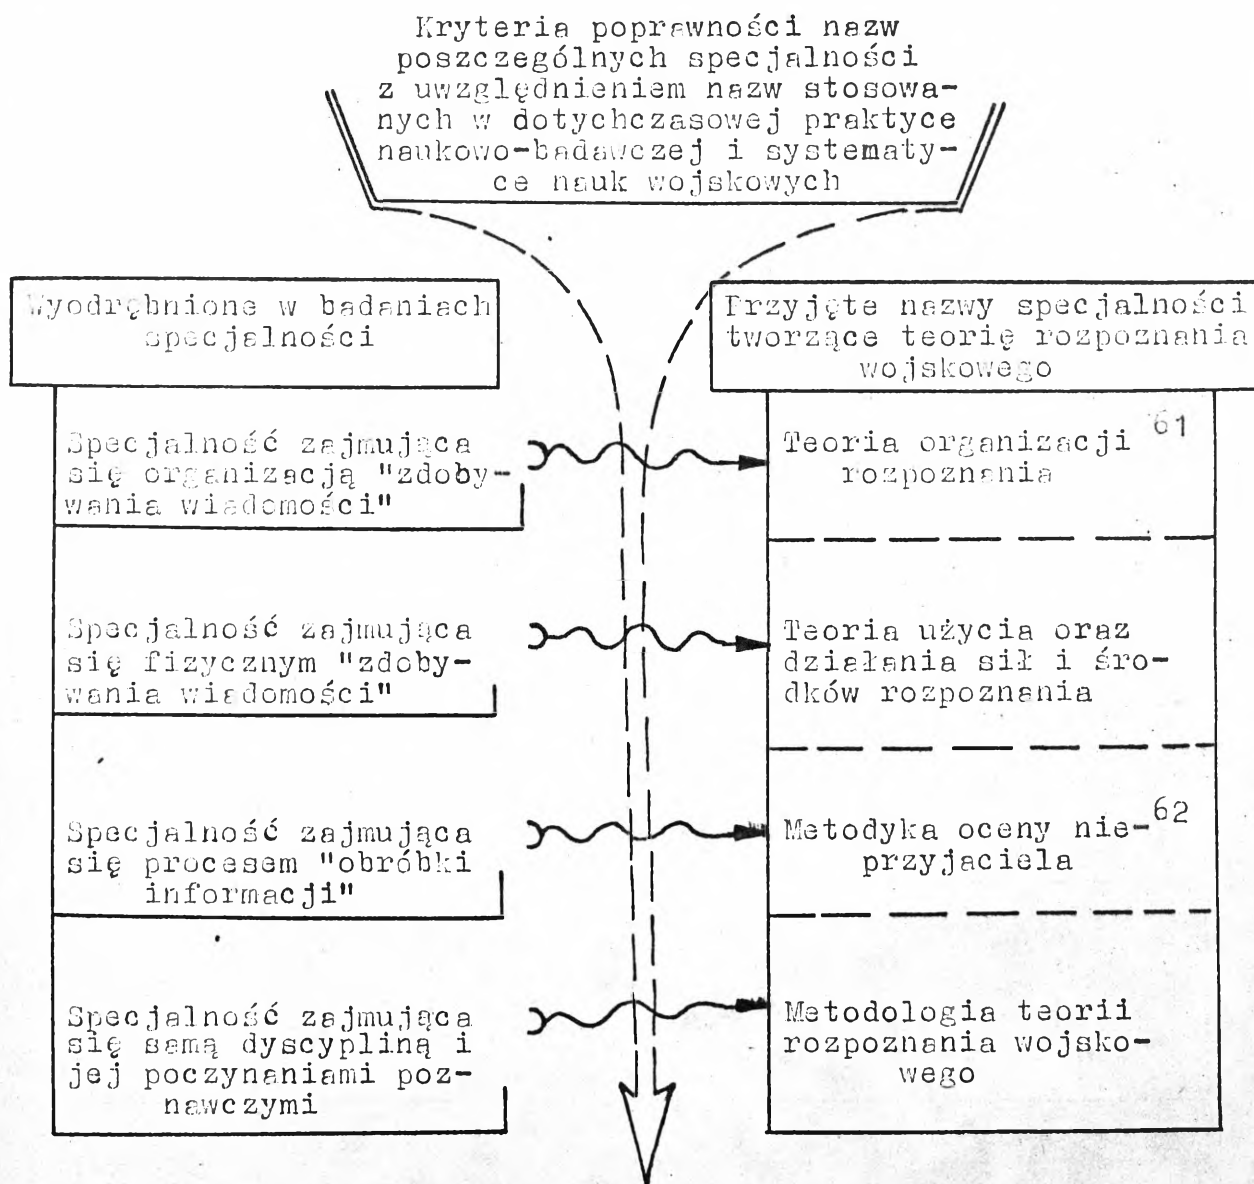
Kryteria poprawności nazw poszczególnych specjalności z uwzględnieniem nazw stosowanych w dotychczasowej praktyce naukowo-badawczej i systematyce nauk wojskowych

Wyodrębnione w badaniach specjalności

Przyjęte nazwy specjalności tworzące teorię rozpoznania wojskowego

Specjalność zajmująca się organizacją "zdobywania wiadomości"

Teoria organizacji rozpoznania $^{61}$

Specjalność zajmująca się fizycznym "zdobywania wiadomości"

Teoria użycia oraz działania sił i środków rozpoznania

Specjalność zajmująca się procesem "obróbki informacji"

Metodyka oceny nieprzyjaciela $^{62}$

Specjalność zajmująca się samą dyscypliną i jej poczynaniami poznawczymi

Metodologia teorii rozpoznania wojskowego